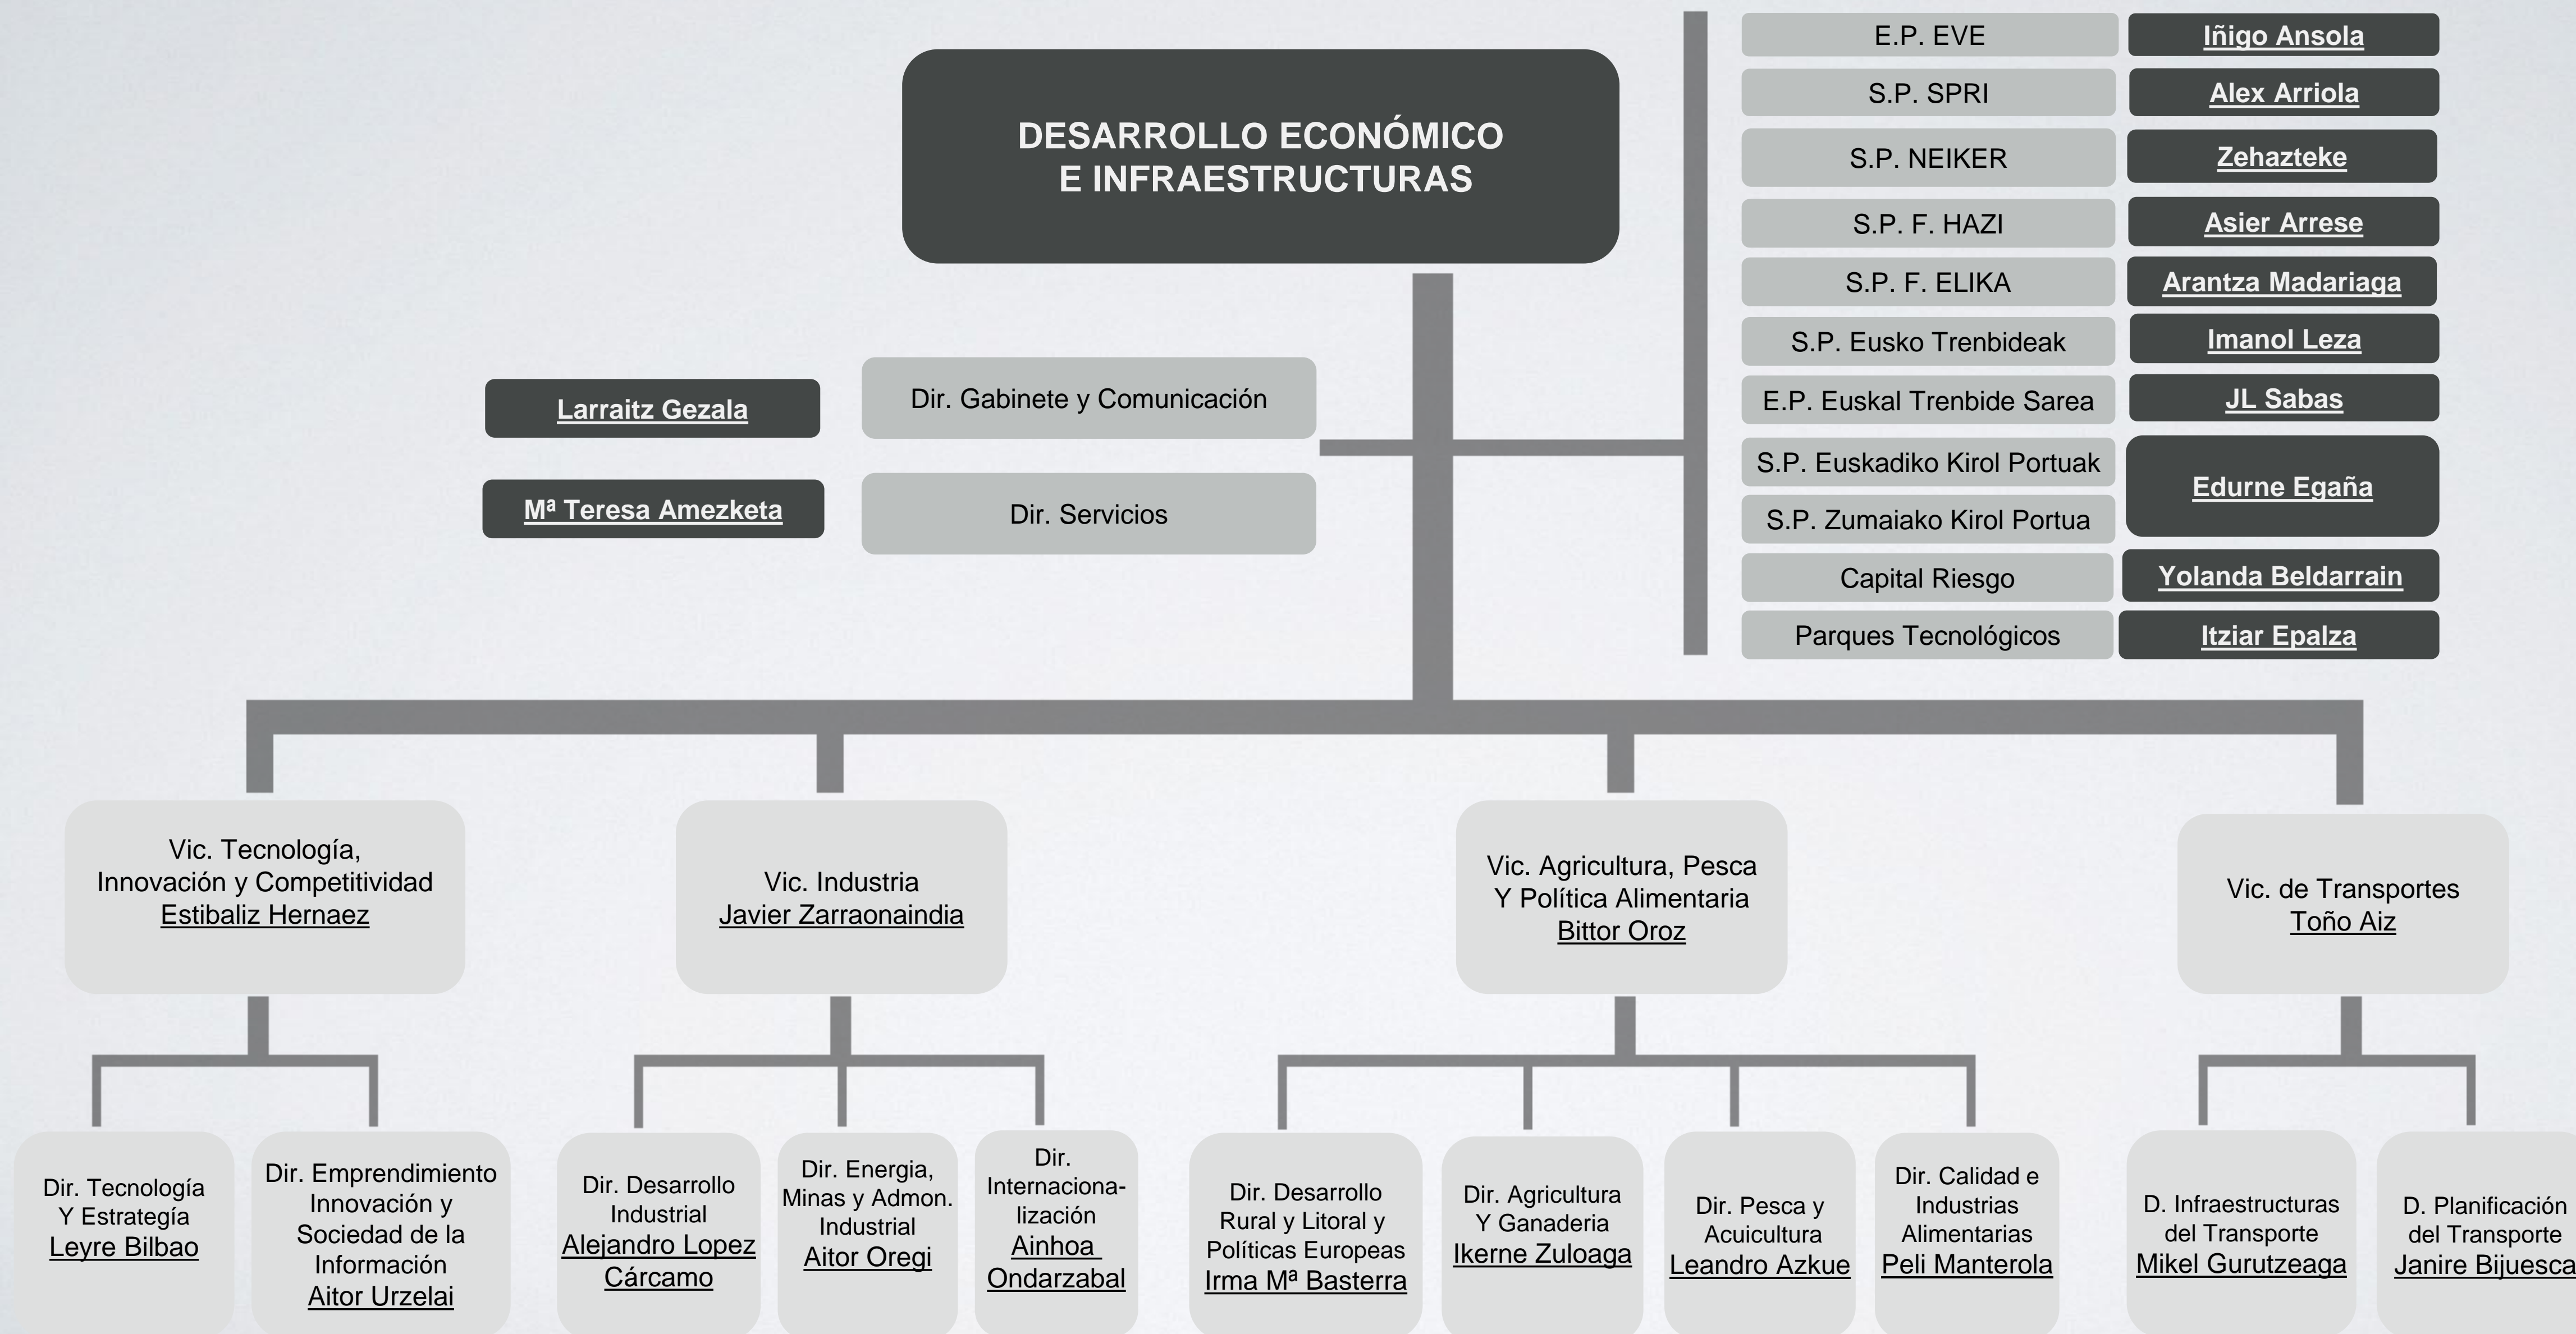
DESARROLLO ECONÓMICO E INFRAESTRUCTURAS

E.P. EVE
Iñigo Ansola
S.P. SPRI
Alex Arriola
S.P. NEIKER
Zehazteke
S.P. F. HAZI
Asier Arrese
S.P. F. ELIKA
Arantza Madariaga
S.P. Eusko Trenbideak
Imanol Leza
E.P. Euskal Trenbide Sarea
JL Sabas
S.P. Euskadiko Kirol Portuak
S.P. Zumaiako Kirol Portua
Edurne Egaña
Capital Riesgo
Yolanda Beldarrain
Parques Tecnológicos
Itziar Epalza

Larraitz Gezala
Dir. Gabinete y Comunicación
Mª Teresa Amezketa
Dir. Servicios

Vic. Tecnología, Innovación y Competitividad
Estibaliz Hernaez

Vic. Industria
Javier Zarraonaindia

Vic. Agricultura, Pesca Y Política Alimentaria
Bittor Oroz

Vic. de Transportes
Toño Aiz

Dir. Tecnología Y Estrategía
Leyre Bilbao

Dir. Emprendimiento Innovación y Sociedad de la Información
Aitor Urzelai

Dir. Desarrollo Industrial
Alejandro Lopez Cárcamo

Dir. Energia, Minas y Admon. Industrial
Aitor Oregi

Dir. Internacionalización
Ainhoa Ondarzabal

Dir. Desarrollo Rural y Litoral y Políticas Europeas
Irma Mª Basterra

Dir. Agricultura Y Ganaderia
Ikerne Zuloaga

Dir. Pesca y Acuicultura
Leandro Azkue

Dir. Calidad e Industrias Alimentarias
Peli Manterola

D. Infraestructuras del Transporte
Mikel Gurutzeaga

D. Planificación del Transporte
Janire Bijuesca